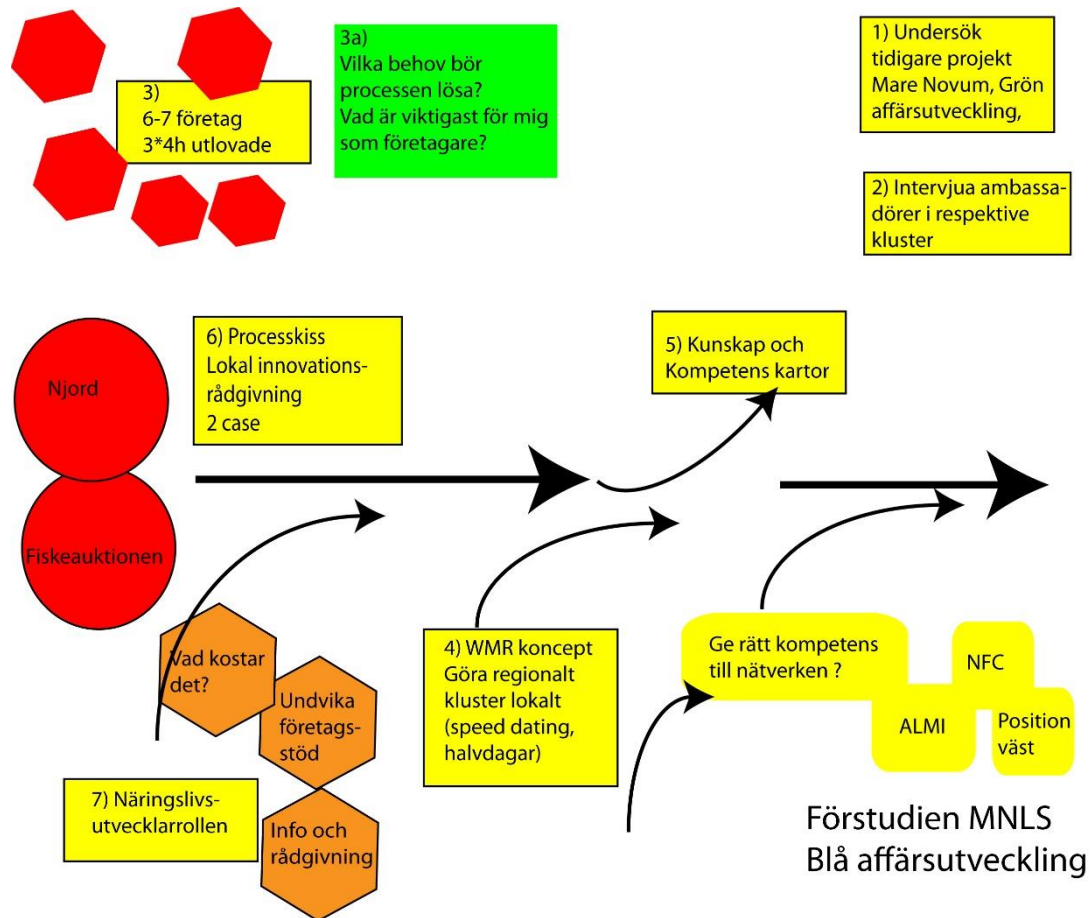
3)
6-7 företag
3*4h utlovade

3a)
Vilka behov bör processen lösa?
Vad är viktigast för mig som företagare?

1) Undersök tidigare projekt Mare Novum, Grön affärsutveckling,

2) Intervjua ambassadörer i respektive kluster

Njord

Fiskeauktionen

6) Processkiss
Lokal innovationsrådgivning
2 case

5) Kunskap och Kompetens kartor

Vad kostar det?

Undvika företagsstöd

Info och rådgivning

7) Näringslivsutvecklarrollen

4) WMR koncept
Göra regionalt kluster lokalt
(speed dating, halvdagar)

Ge rätt kompetens till nätverken ?

NFC

ALMI

Position väst

Förstudien MNLS
Blå affärsutveckling